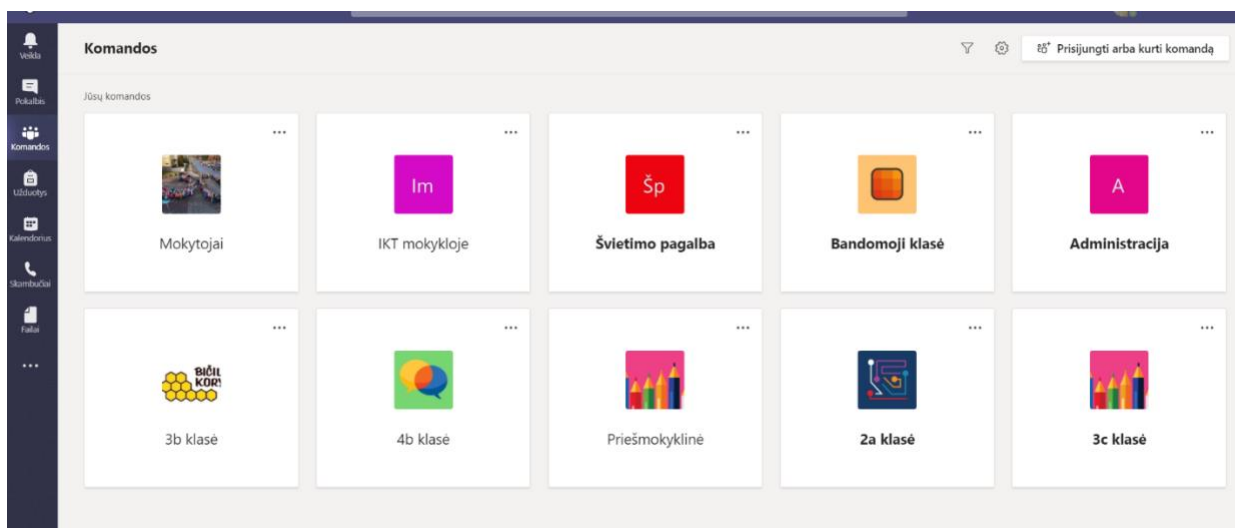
Veikla
Pokalbis
Komandos
Užduotys
Kalendorius
Skambučiai
Failai
...

Komandos

Prisijungti arba kurti komandą

Jūsų komandos

...
Mokytojai

...
Im
IKT mokykloje

...
Šp
Švietimo pagalba

...
Bandomoji klasė

...
A
Administracija

...
BIČIL
KORY
3b klasė

...
4b klasė

...
Priešmokyklinė

...
2a klasė

...
3c klasė